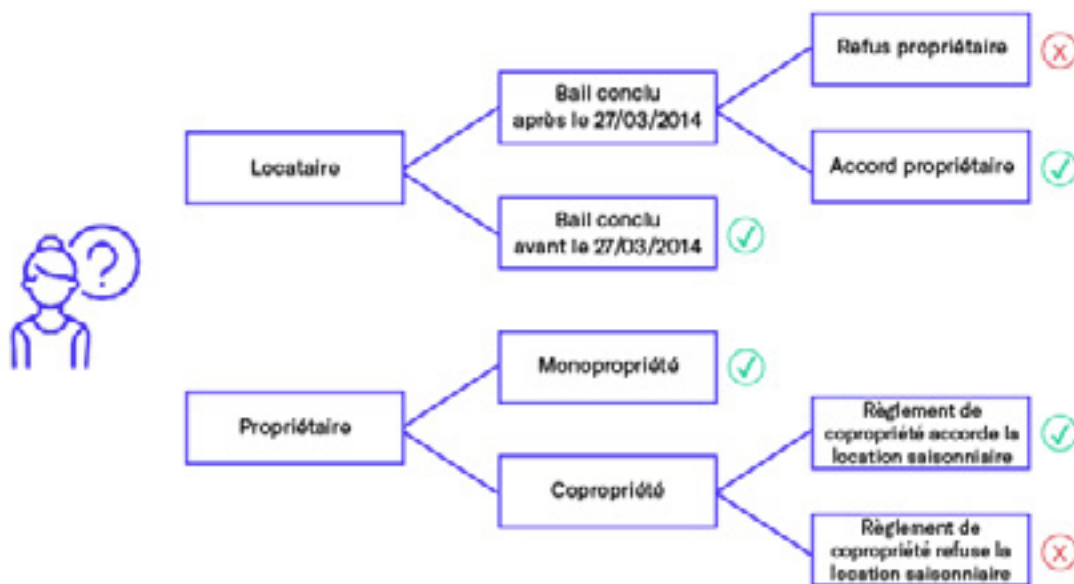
Locataire

Bail conclu après le 27/03/2014

Refus propriétaire

Accord propriétaire

Bail conclu avant le 27/03/2014

Propriétaire

Monopropriété

Copropriété

Règlement de copropriété accorde la location saisonniaire

Règlement de copropriété refuse la location saisonniaire